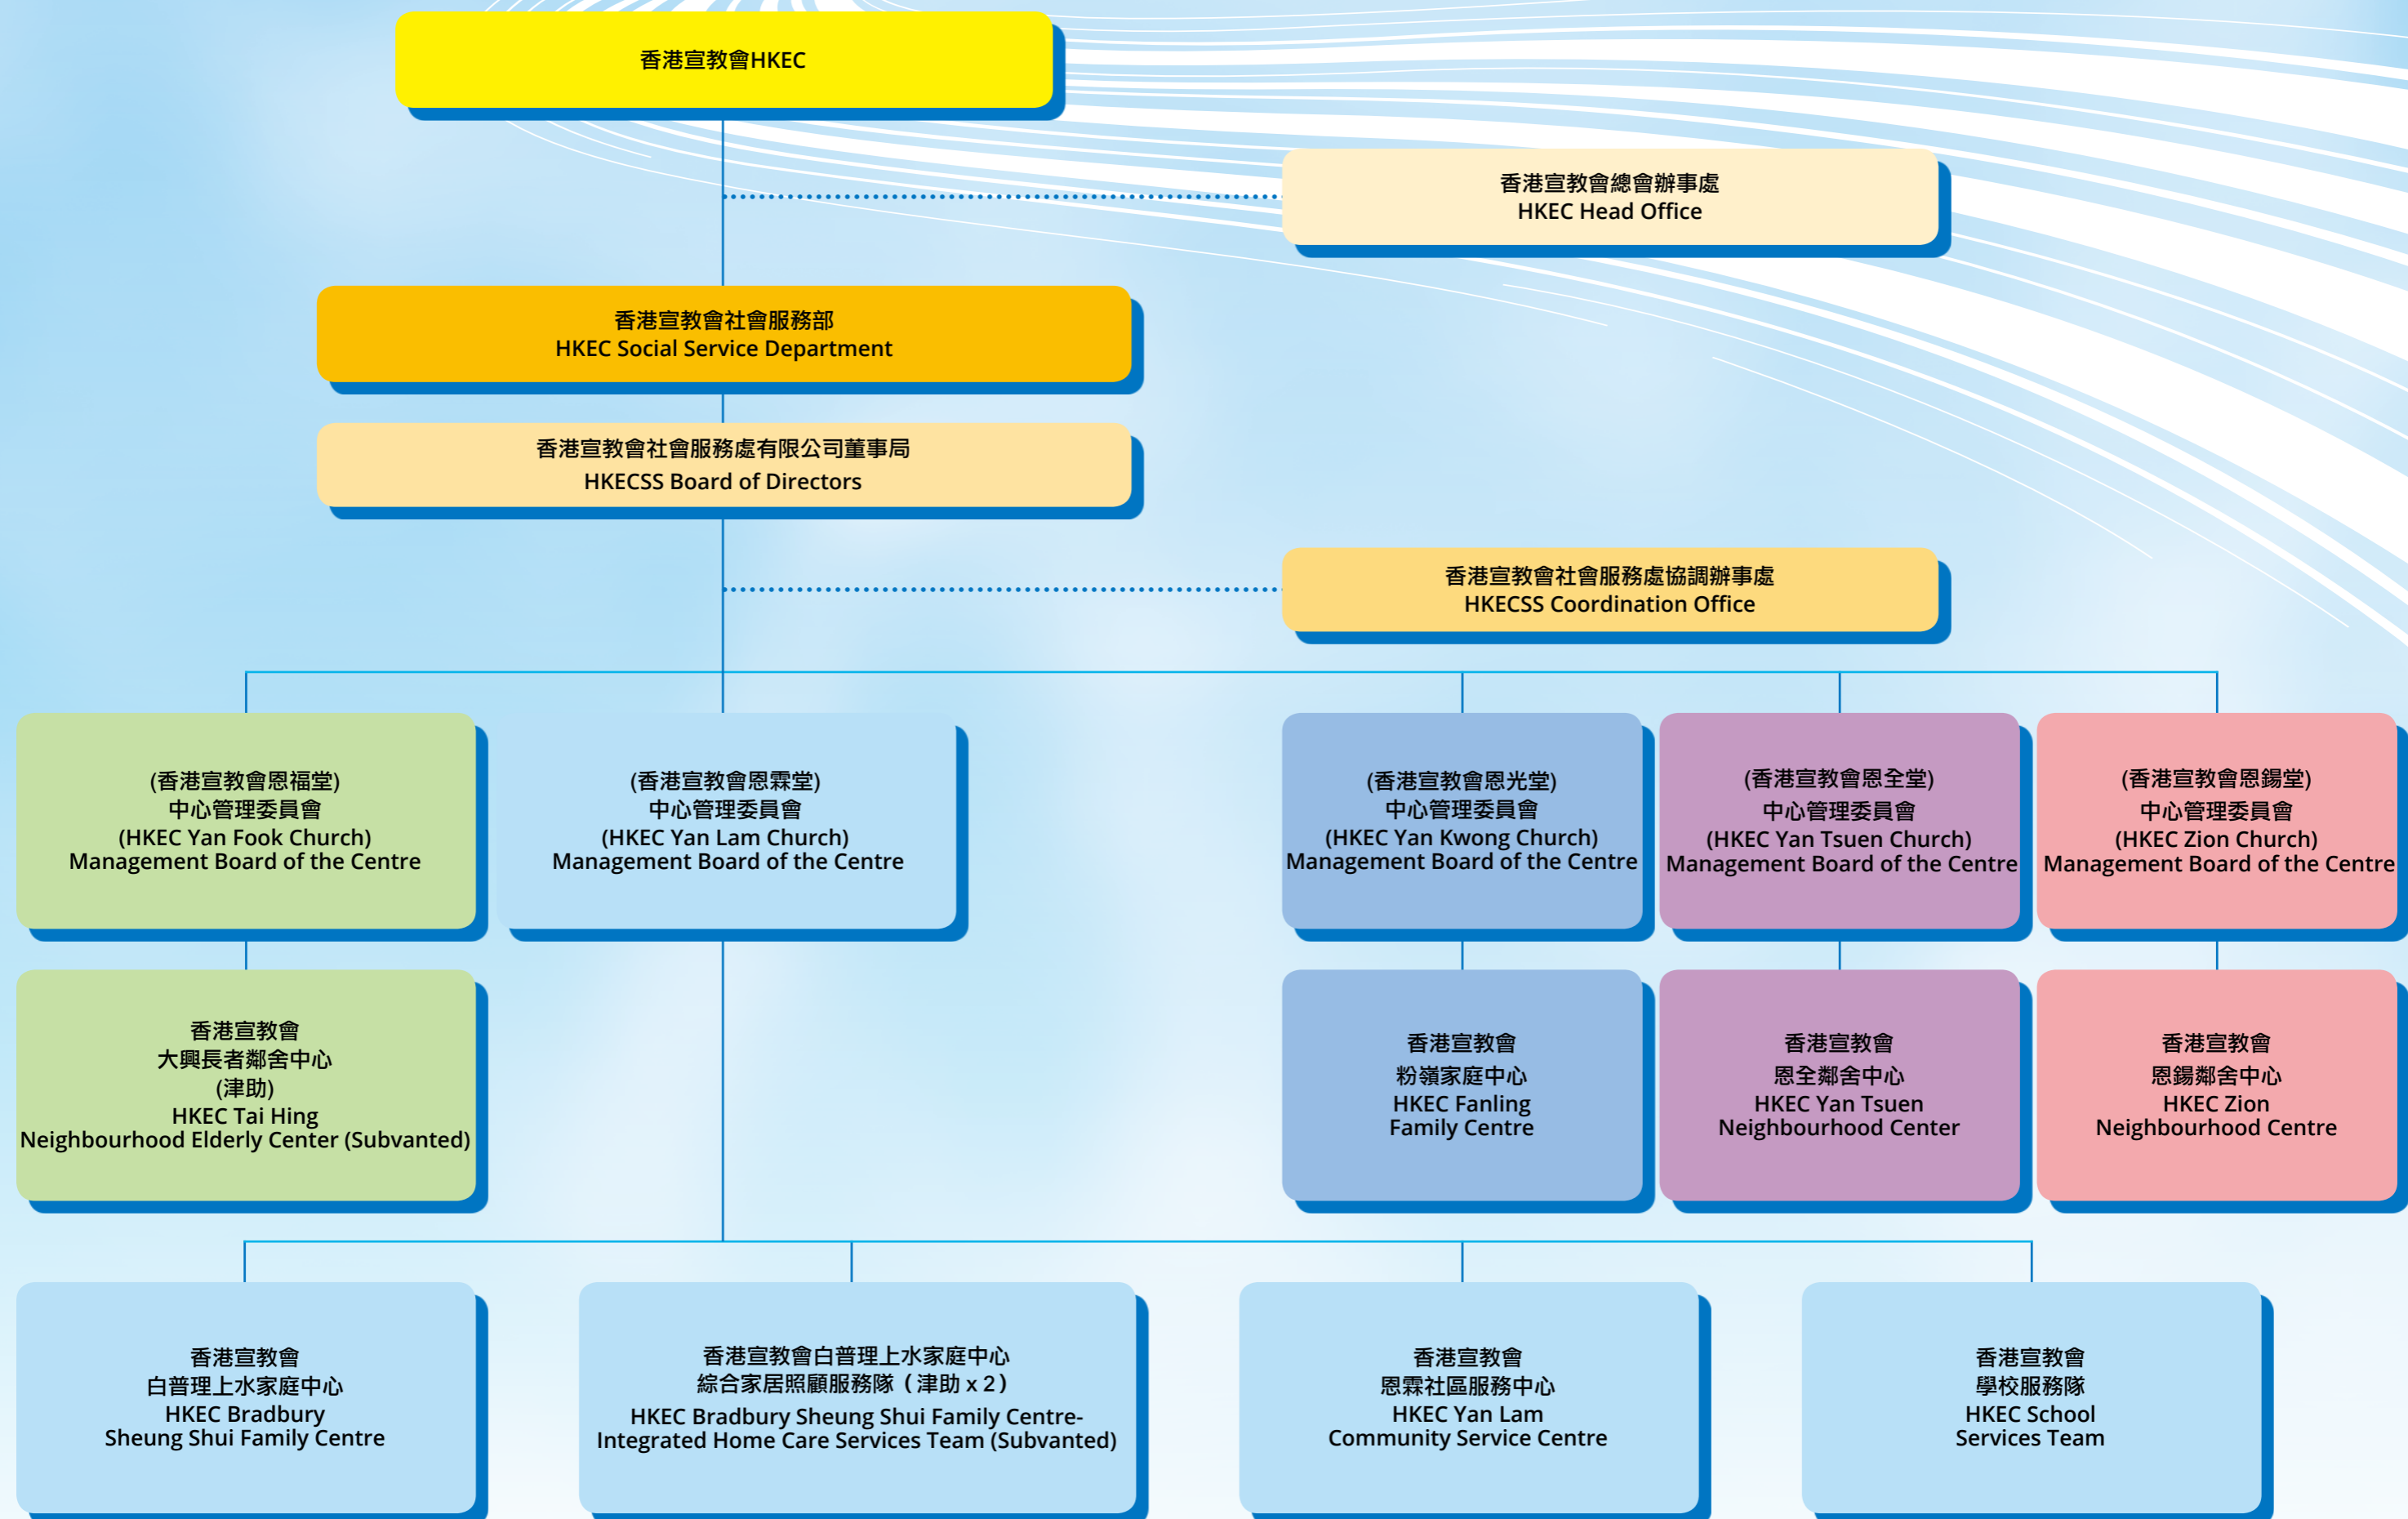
香港宣教會HKEC

香港宣教會總會辦事處
HKEC Head Office

香港宣教會社會服務部
HKEC Social Service Department

香港宣教會社會服務處有限公司董事局
HKECSS Board of Directors

香港宣教會社會服務處協調辦事處
HKECSS Coordination Office

(香港宣教會恩福堂)
中心管理委員會
(HKEC Yan Fook Church)
Management Board of the Centre

(香港宣教會恩霖堂)
中心管理委員會
(HKEC Yan Lam Church)
Management Board of the Centre

(香港宣教會恩光堂)
中心管理委員會
(HKEC Yan Kwong Church)
Management Board of the Centre

(香港宣教會恩全堂)
中心管理委員會
(HKEC Yan Tsuen Church)
Management Board of the Centre

(香港宣教會恩錫堂)
中心管理委員會
(HKEC Zion Church)
Management Board of the Centre

香港宣教會
大興長者鄰舍中心
(津助)
HKEC Tai Hing
Neighbourhood Elderly Center (Subvanted)

香港宣教會
粉嶺家庭中心
HKEC Fanling
Family Centre

香港宣教會
恩全鄰舍中心
HKEC Yan Tsuen
Neighbourhood Center

香港宣教會
恩錫鄰舍中心
HKEC Zion
Neighbourhood Centre

香港宣教會
白普理上水家庭中心
HKEC Bradbury
Sheung Shui Family Centre

香港宣教會白普理上水家庭中心
綜合家居照顧服務隊（津助 x 2）
HKEC Bradbury Sheung Shui Family Centre-
Integrated Home Care Services Team (Subvanted)

香港宣教會
恩霖社區服務中心
HKEC Yan Lam
Community Service Centre

香港宣教會
學校服務隊
HKEC School
Services Team